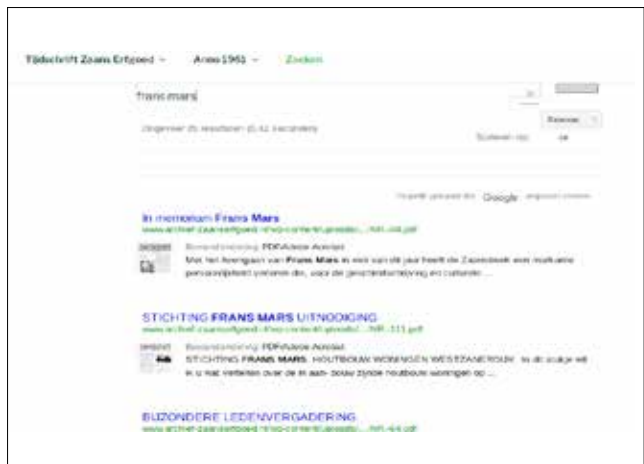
Tijdschrift Zaans Erfgoed ⌄ Anno 1961 ⌄ Zoeken

frans mars

Ongeveer 25 resultaten (0,42 seconden)

Sorteren op: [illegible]

Mogelijk gemaakt door Google

In memoriam Frans Mars
www.archief-zaanserfgoed.nl/wp-content/uploads/...INR-44.pdf

Bestandsindeling: PDF/Adobe Acrobat
Met het overlijden van Frans Mars in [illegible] heeft de Zaanstreek een markante persoonlijkheid verloren die, voor de geschiedschrijving en culturele ...

STICHTING FRANS MARS UITNODIGING
www.archief-zaanserfgoed.nl/wp-content/uploads/...INR-111.pdf

Bestandsindeling: PDF/Adobe Acrobat
STICHTING FRANS MARS. HOUTBOUW WONINGEN WESTZANERDIJK. In dit stukje wil ik u wat vertellen over de in aan- bouw zijnde houtbouw woningen op ...

BIJZONDERE LEDENVERGADERING
www.archief-zaanserfgoed.nl/wp-content/uploads/...INR-44.pdf